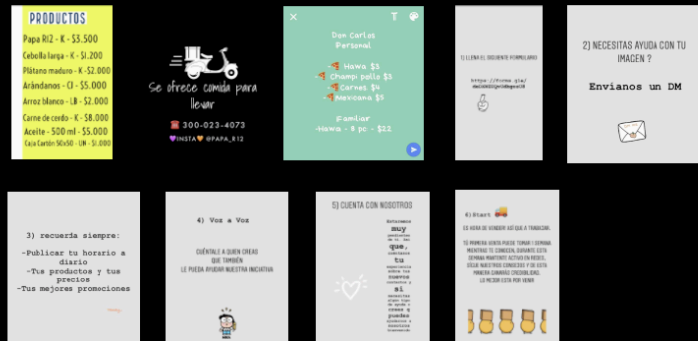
PRODUCTOS
Papa R12 - K - \$3.500
Cebolla larga - K - \$1.200
Plátano maduro - K - \$2.000
Arándanos - CJ - \$5.000
Arroz blanco - LB - \$2.000
Carne de cerdo - K - \$8.000
Aceite - 500 ml - \$5.000
Caja Cartón 50x50 - UN - \$1.000

Se ofrece comida para llevar
300-023-4073
INSTA @PAPA_R12

Don Carlos
Personal
Hawa \$3
Champi pollo \$3
Carnes \$4
Mexicana \$5
Familiar
Hawa - 8 pc - \$22

1) LLENA EL SIGUIENTE FORMULARIO
https://forms.gle/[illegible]

2) NECESITAS AYUDA CON TU IMAGEN ?
Envianos un DM

3) recuerda siempre:
-Publicar tu horario a diario
-Tus productos y tus precios
-Tus mejores promociones

4) Voz a Voz
CUÉNTALE A QUIEN CREAS QUE TAMBIÉN LE PUEDA AYUDAR NUESTRA INICIATIVA

5) CUENTA CON NOSOTROS
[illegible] muy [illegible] que, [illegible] tu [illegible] si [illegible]

6) Start
ES HORA DE VENDER ASÍ QUE A TRABAJAR.
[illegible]